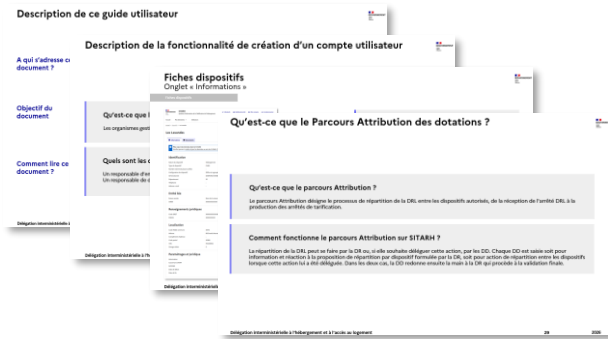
Description de ce guide utilisateur

A qui s'adresse ce document ?

Objectif du document

Comment lire ce document ?

Délégation interministérielle à

Description de la fonctionnalité de création d'un compte utilisateur

Qu'est-ce que l

Les organismes gest

Quels sont les

Un responsable d'
Un responsable de

Délégation interministérielle à l'h

Fiches dispositifs
Onglet « Informations »

Délégation interministérielle

Qu'est-ce que le Parcours Attribution des dotations ?

Qu'est-ce que le parcours Attribution ?

Le parcours Attribution désigne le processus de répartition de la DRL entre les dispositifs autorisés, de la réception de l'arrêté DRL à la production des arrêtés de tarification.

Comment fonctionne le parcours Attribution sur SITARH ?

La répartition de la DRL peut se faire par la DR ou, si elle souhaite déléguer cette action, par les DD. Chaque DD est saisie soit pour information et réaction à la proposition de répartition par dispositif formulée par la DR, soit pour action de répartition entre les dispositifs lorsque cette action lui a été déléguée. Dans les deux cas, la DD redonne ensuite la main à la DR qui procède à la validation finale.

Délégation interministérielle à l'hébergement et à l'accès au logement 29 2020